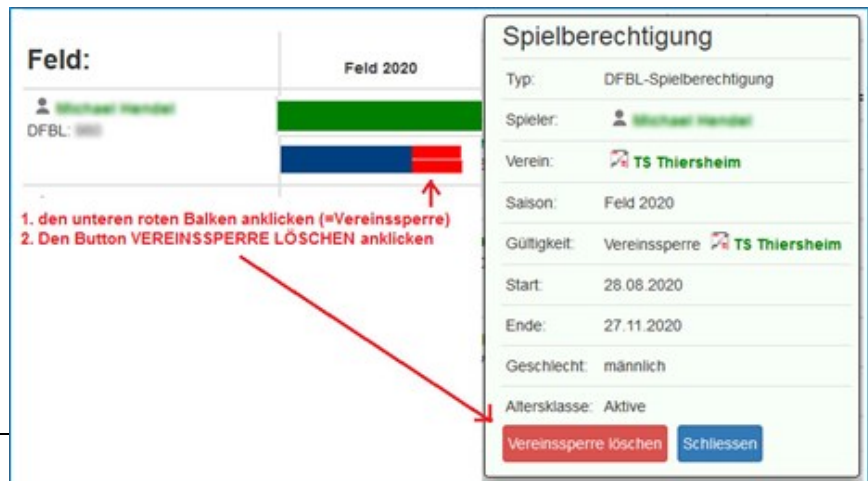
Feld:

Feld 2020

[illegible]
DFBL: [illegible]

1. den unteren roten Balken anklicken (=Vereinssperre)
2. Den Button VEREINSSPERRE LÖSCHEN anklicken

Spielberechtigung

| | |
|---|---|
| Typ: | DFBL-Spielberechtigung |
| Spieler: | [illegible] |
| Verein: | TS Thiersheim |
| Saison: | Feld 2020 |
| Gültigkeit: | Vereinssperre TS Thiersheim |
| Start: | 28.08.2020 |
| Ende: | 27.11.2020 |
| Geschlecht: | männlich |
| Altersklasse: | Aktive |

Vereinssperre löschen
Schliessen